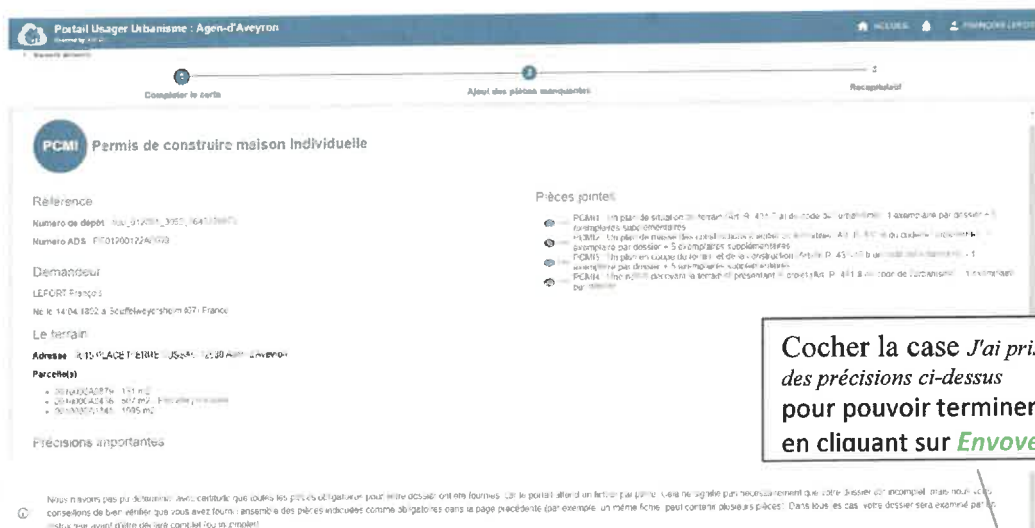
Portail Usager Urbanisme : Agen-d'Aveyron

ACCUEIL FRANÇOIS LEFORT

Compléter le cerfa

Ajout des pièces manquantes

3

Récapitulatif

PCMI Permis de construire maison individuelle

Référence

Numéro de dépôt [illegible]

Numéro ADS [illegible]

Demandeur

LEFORT François

Né le 14.04.1952 à Souffelweyersheim 67 France

Le terrain

Adresse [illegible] PLACE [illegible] 12630 Agen-d'Aveyron

Parcelle(s)

- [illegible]
- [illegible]
- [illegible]

Précisions importantes

Pièces jointes

PCMI1 Un plan de situation du terrain [Art. R. 431-7 a) du code de l'urbanisme] 1 exemplaire par dossier + 5 exemplaires supplémentaires

PCMI2 Un plan de masse des constructions à édifier ou à modifier [Art. R. 431-9 du code de l'urbanisme] 1 exemplaire par dossier + 5 exemplaires supplémentaires

PCMI3 Un plan en coupe du terrain et de la construction [Art. R. 431-10 b) du code de l'urbanisme] 1 exemplaire par dossier + 5 exemplaires supplémentaires

PCMI4 Une notice décrivant le terrain et présentant le projet [Art. R. 431-8 du code de l'urbanisme] 1 exemplaire par dossier

Cocher la case J'ai pri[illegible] des précisions ci-dessus pour pouvoir terminer en cliquant sur Envoye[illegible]

Nous n'avons pas pu déterminer avec certitude que toutes les pièces obligatoires pour votre dossier ont été fournies. Car le portail attend un fichier par pièce. Cela ne signifie pas nécessairement que votre dossier est incomplet, mais nous vous conseillons de bien vérifier que vous avez fourni l'ensemble des pièces indiquées comme obligatoires dans la page précédente (par exemple, un même fichier peut contenir plusieurs pièces). Dans tous les cas, votre dossier sera examiné par le instructeur avant d'être déclaré complet (ou incomplet).